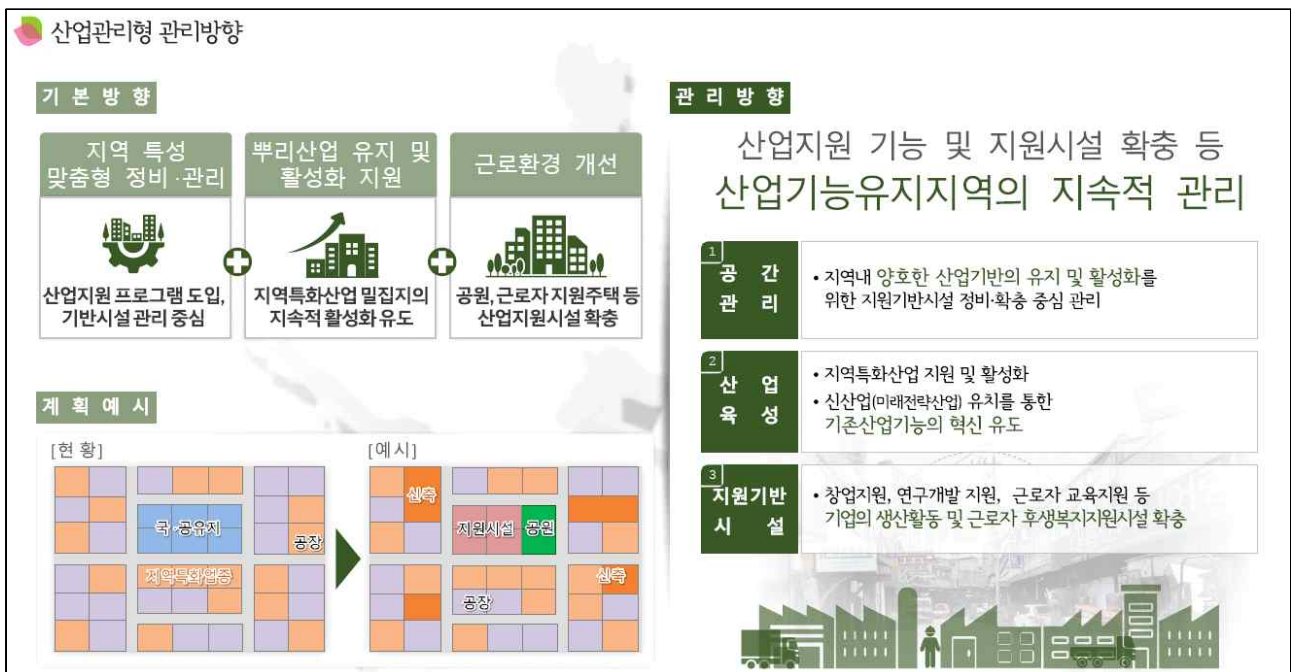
산업관리형 관리방향

기 본 방 향

지역 특성 맞춤형 정비·관리

산업지원 프로그램 도입, 기반시설 관리 중심

뿌리산업 유지 및 활성화 지원

지역특화산업 밀집지의 지속적 활성화 유도

근로환경 개선

공원, 근로자 지원주택 등 산업지원시설 확충

계 획 예 시

[현 황]

국·공유지

공장

지역특화업종

[예시]

신축

지원시설

공원

공장

신축

관 리 방 향

산업지원 기능 및 지원시설 확충 등

산업기능유지지역의 지속적 관리

1 공간관리

• 지역내 양호한 산업기반의 유지 및 활성화를 위한 지원기반시설 정비·확충 중심 관리

2 산업육성

• 지역특화산업 지원 및 활성화

• 신산업(미래전략산업) 유치를 통한 기존산업기능의 혁신 유도

3 지원기반시설

• 창업지원, 연구개발 지원, 근로자 교육지원 등 기업의 생산활동 및 근로자 후생복지지원시설 확충